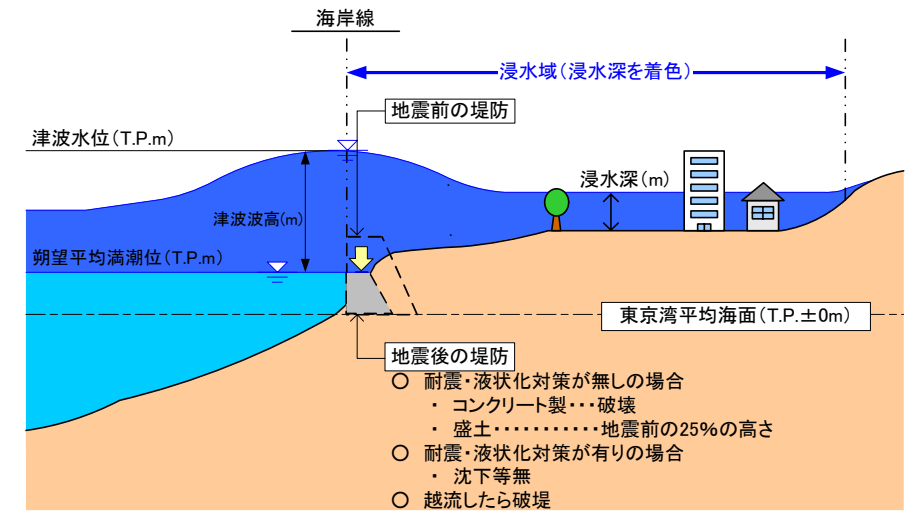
海岸線

浸水域(浸水深を着色)

地震前の堤防

津波水位(T.P.m)

浸水深(m)

津波波高(m)

朔望平均満潮位(T.P.m)

東京湾平均海面(T.P.±0m)

地震後の堤防

○ 耐震・液状化対策が無しの場合
・ コンクリート製・・・破壊
・ 盛土・・・・・・・・・・・地震前の25%の高さ
○ 耐震・液状化対策が有りの場合
・ 沈下等無
○ 越流したら破堤